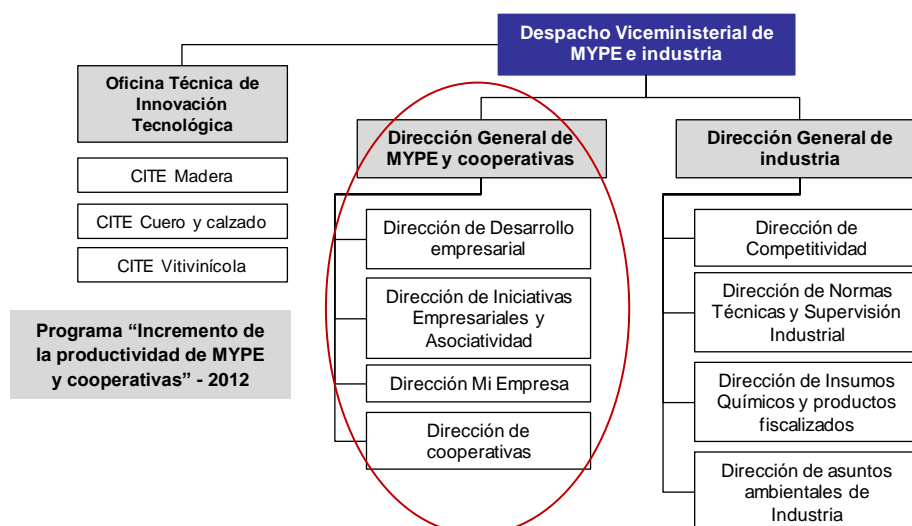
Despacho Viceministerial de MYPE e industria

Oficina Técnica de Innovación Tecnológica

CITE Madera

CITE Cuero y calzado

CITE Vitivinícola

Programa “Incremento de la productividad de MYPE y cooperativas” - 2012

Dirección General de MYPE y cooperativas

Dirección de Desarrollo empresarial

Dirección de Iniciativas Empresariales y Asociatividad

Dirección Mi Empresa

Dirección de cooperativas

Dirección General de industria

Dirección de Competitividad

Dirección de Normas Técnicas y Supervisión Industrial

Dirección de Insumos Químicos y productos fiscalizados

Dirección de asuntos ambientales de Industria